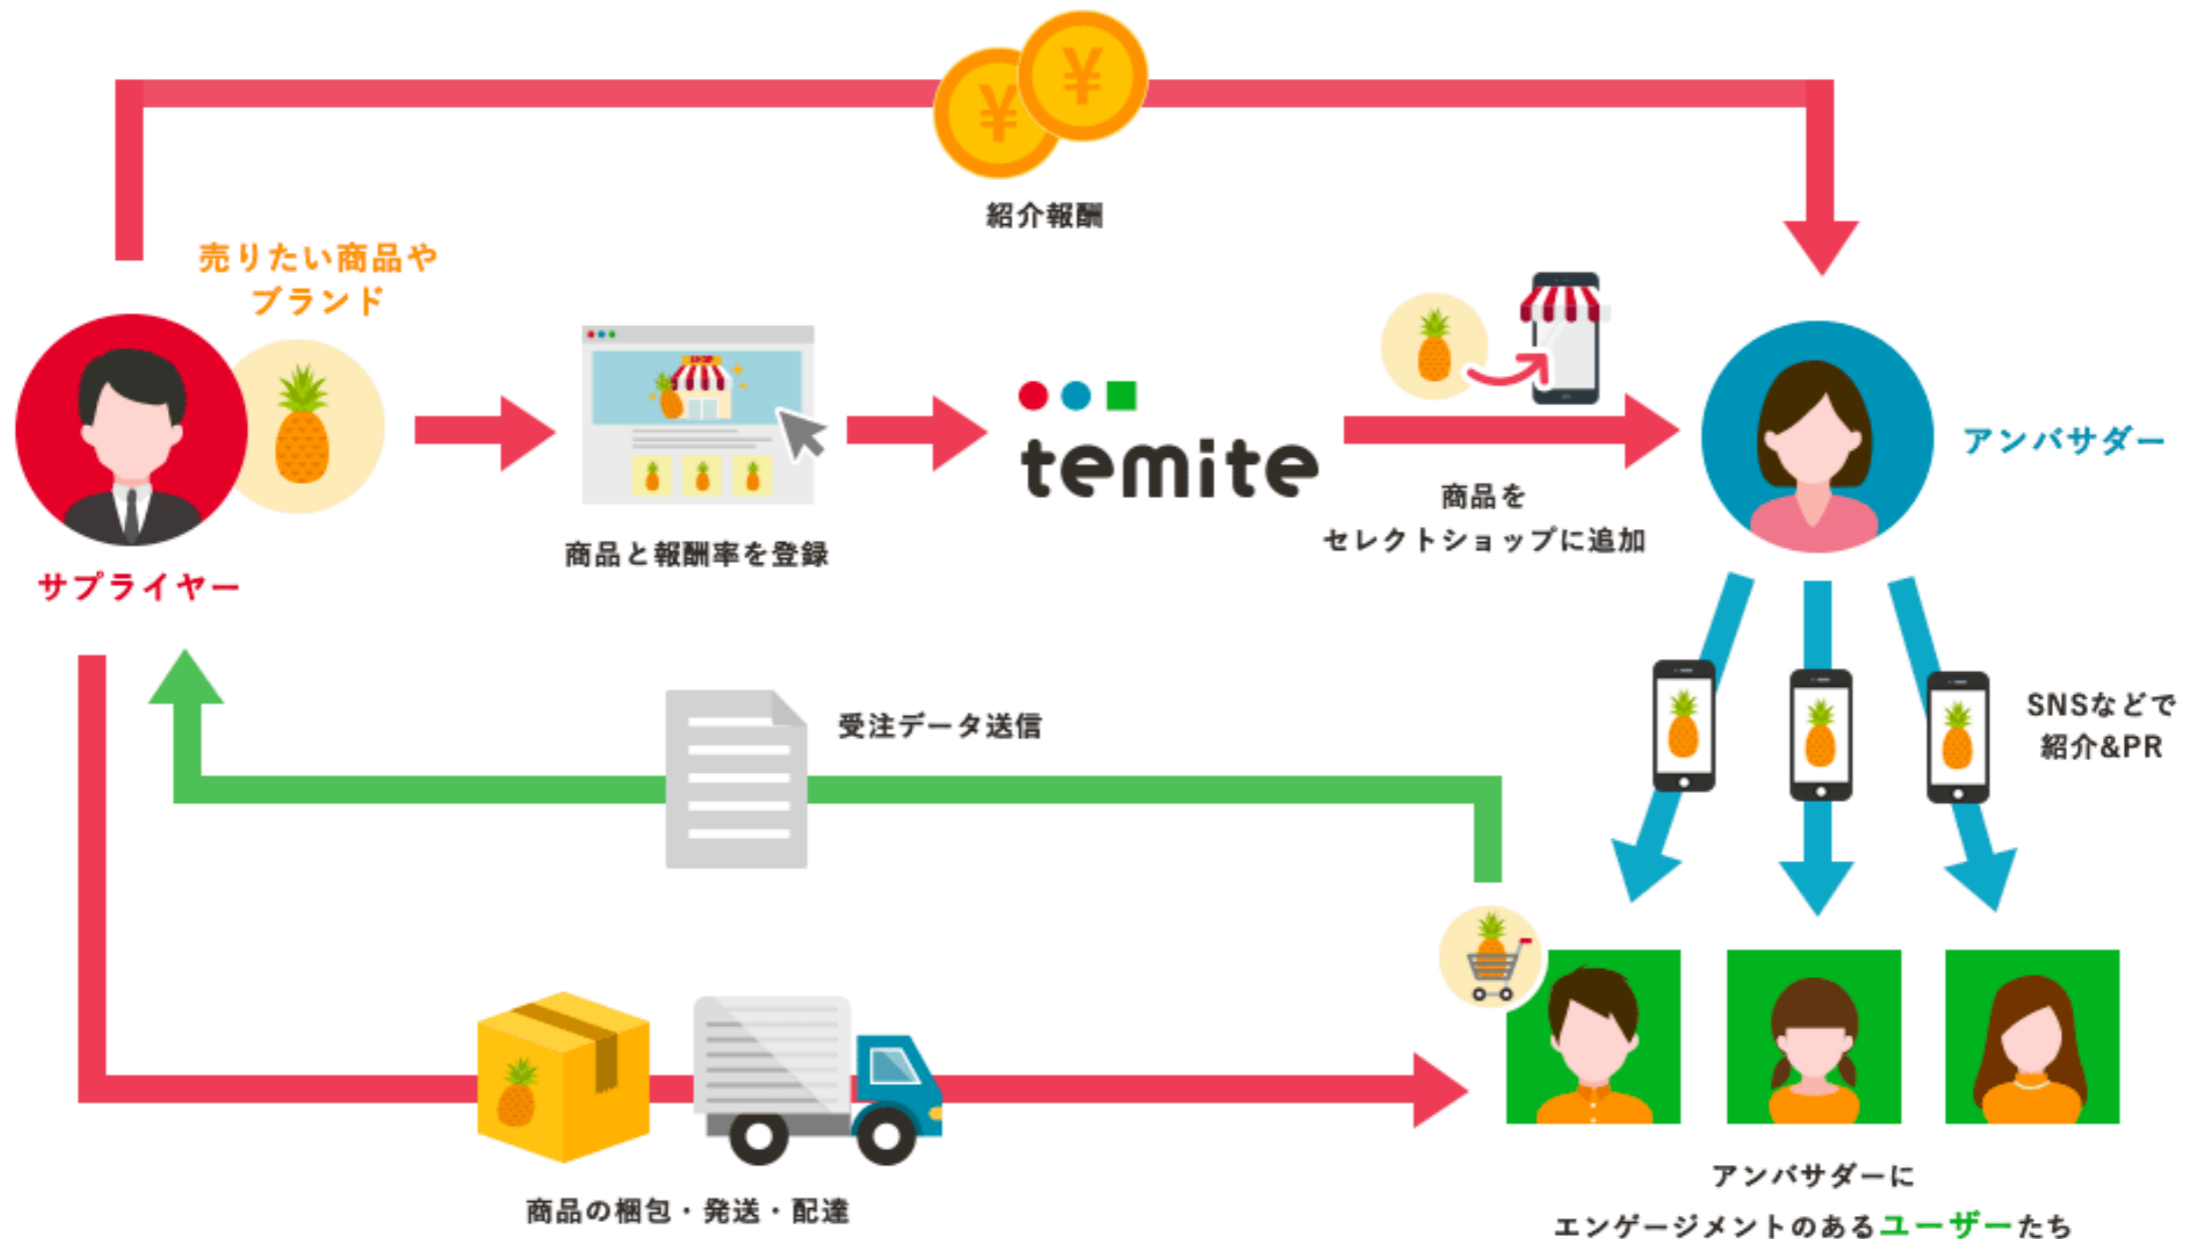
紹介報酬

売りたい商品やブランド

サプライヤー

商品と報酬率を登録

temite

商品をセレクトショップに追加

アンバサダー

SNSなどで紹介&PR

受注データ送信

商品の梱包・発送・配達

アンバサダーにエンゲージメントのあるユーザーたち